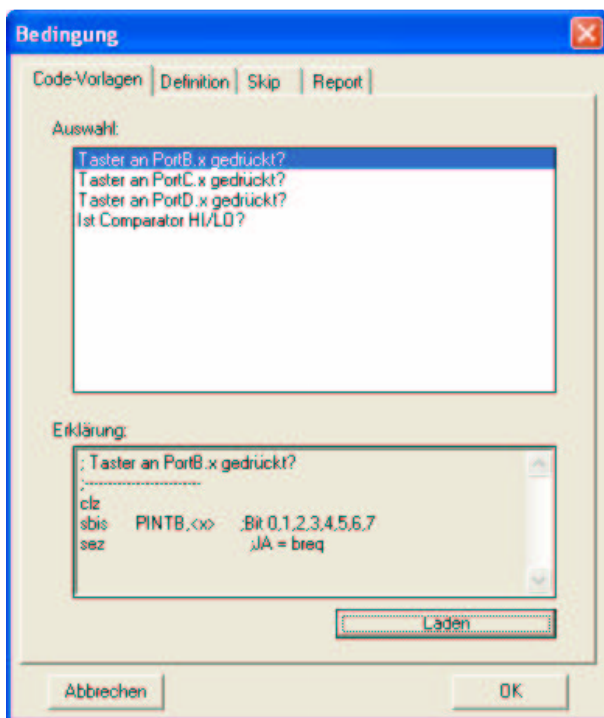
Bedingung

Code-Vorlagen | Definition | Skip | Report

Auswahl:

Taster an PortB.x gedrückt?
Taster an PortC.x gedrückt?
Taster an PortD.x gedrückt?
Ist Comparator HI/LO?

Erklärung:

; Taster an PortB.x gedrückt?
;-----------------------
clz
sbis PINTB,<x> ;Bit 0,1,2,3,4,5,6,7
sez ;JA = breq

Laden

Abbrechen

OK